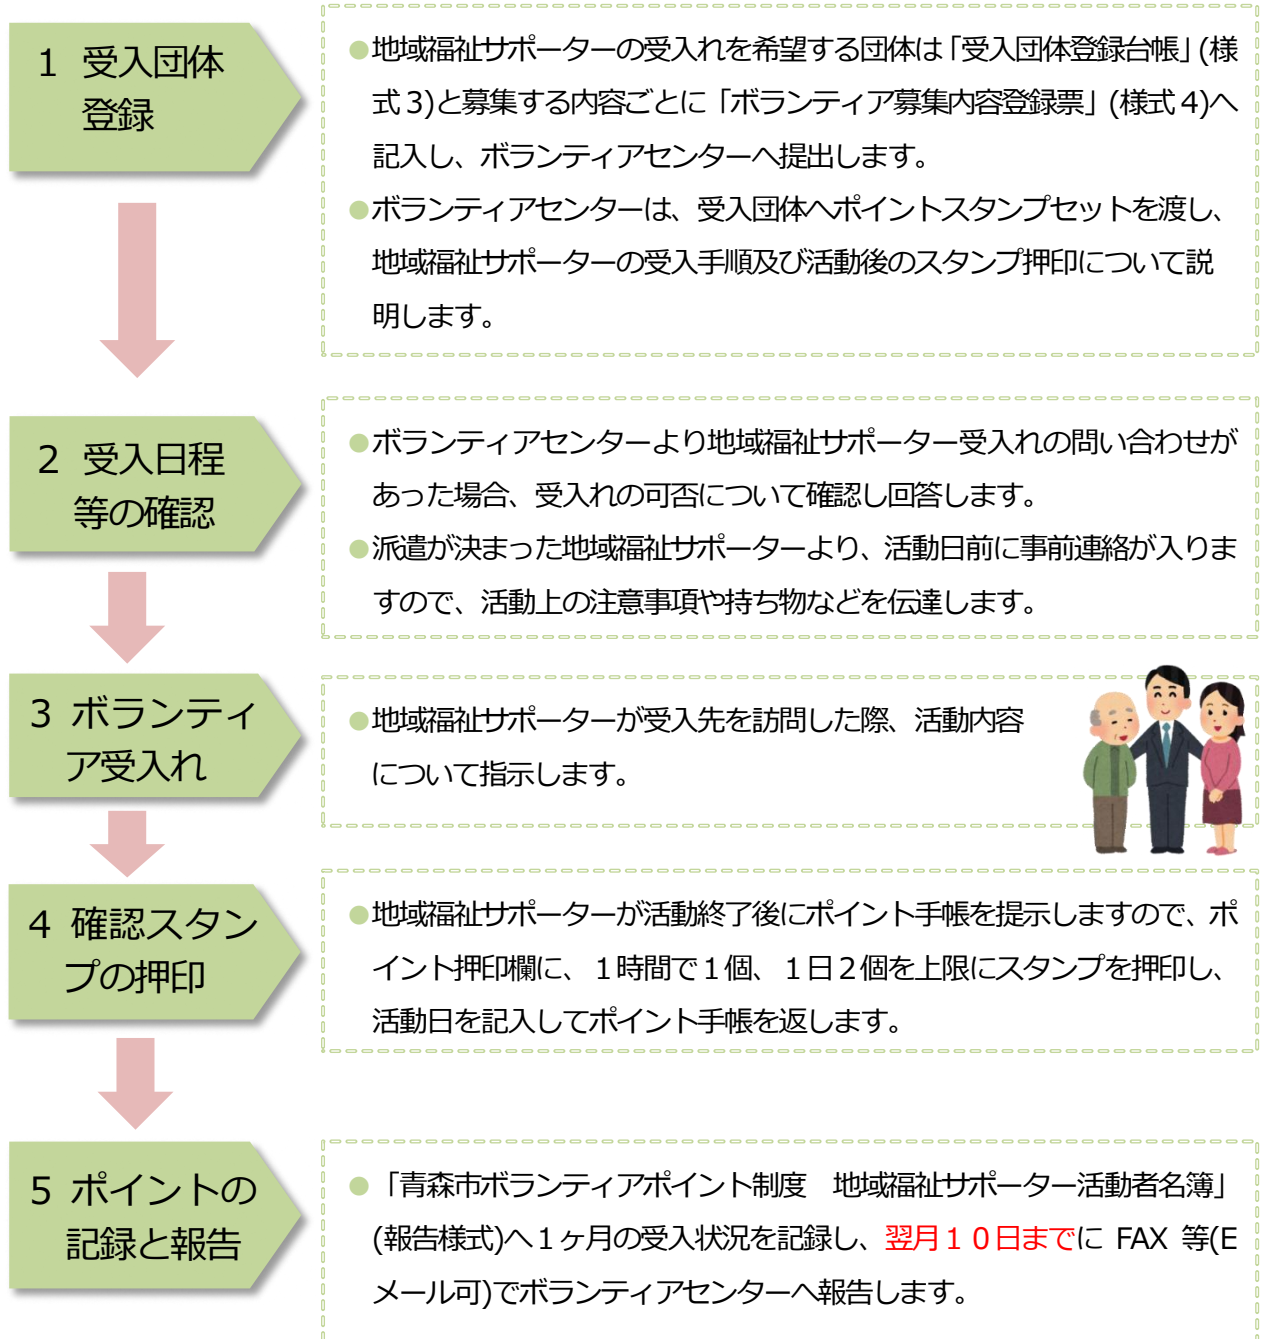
1 受入団体登録

●地域福祉サポーターの受入れを希望する団体は「受入団体登録台帳」(様式3)と募集する内容ごとに「ボランティア募集内容登録票」(様式4)へ記入し、ボランティアセンターへ提出します。

●ボランティアセンターは、受入団体へポイントスタンプセットを渡し、地域福祉サポーターの受入手順及び活動後のスタンプ押印について説明します。

2 受入日程等の確認

●ボランティアセンターより地域福祉サポーター受入れの問い合わせがあった場合、受入れの可否について確認し回答します。

●派遣が決まった地域福祉サポーターより、活動日前に事前連絡が入りますので、活動上の注意事項や持ち物などを伝達します。

3 ボランティア受入れ

●地域福祉サポーターが受入先を訪問した際、活動内容について指示します。

4 確認スタンプの押印

●地域福祉サポーターが活動終了後にポイント手帳を提示しますので、ポイント押印欄に、1時間で1個、1日2個を上限にスタンプを押印し、活動日を記入してポイント手帳を返します。

5 ポイントの記録と報告

●「青森市ボランティアポイント制度 地域福祉サポーター活動者名簿」(報告様式)へ1ヶ月の受入状況を記録し、翌月10日までに FAX 等(Eメール可)でボランティアセンターへ報告します。